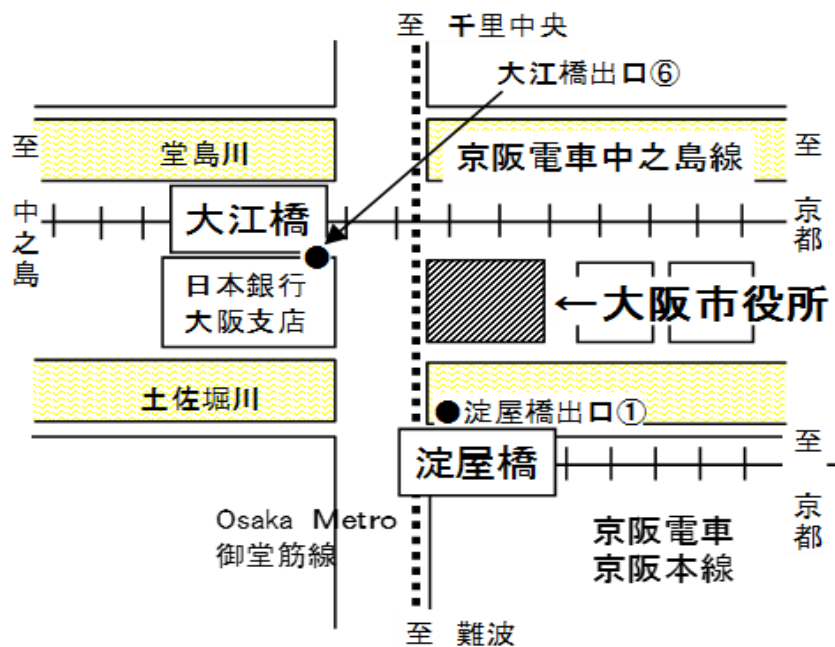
至 千里中央

大江橋出口⑥

至

堂島川

京阪電車中之島線

至

中之島

大江橋

京都

日本銀行
大阪支店

←大阪市役所

土佐堀川

●淀屋橋出口①

至

淀屋橋

京都

Osaka Metro
御堂筋線

京阪電車
京阪本線

至 難波